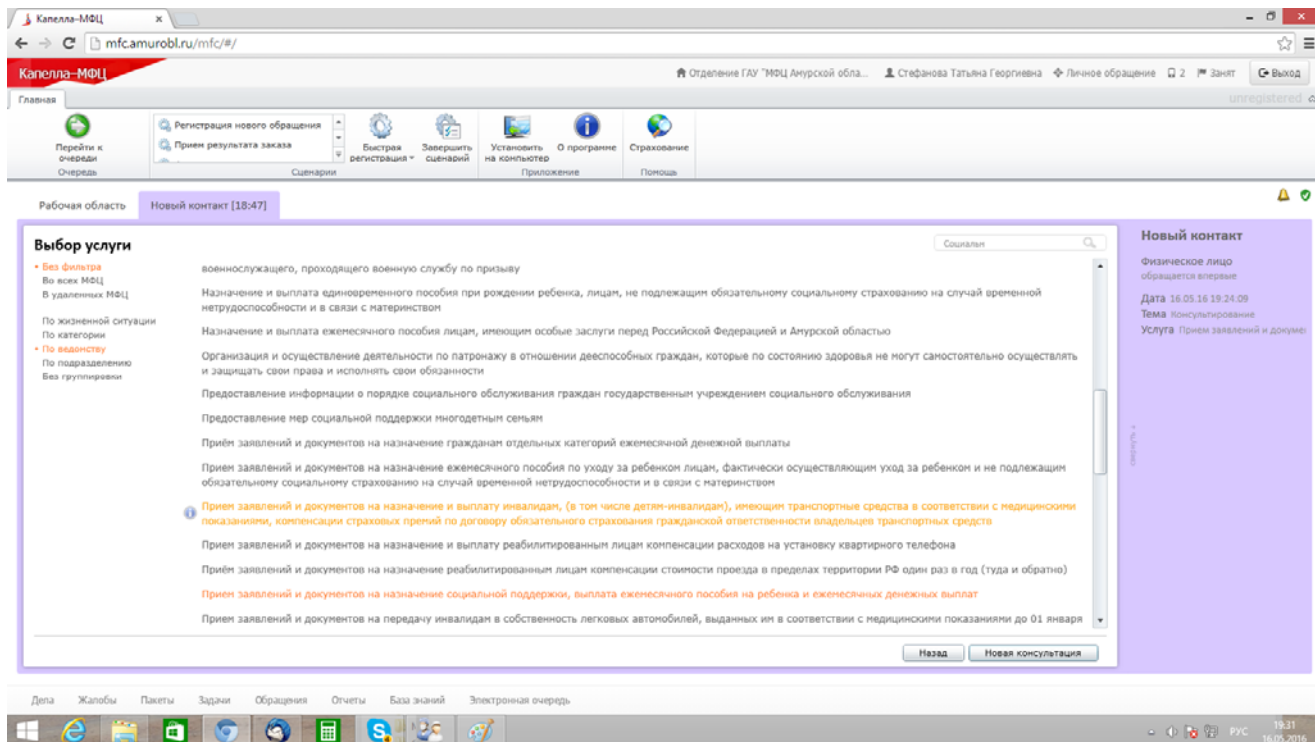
Капелла–МФЦ ×

mfc.amurobl.ru/mfc/#/

Капелла–МФЦ

Отделение ГАУ "МФЦ Амурской обла... Стефанова Татьяна Георгиевна Личное обращение 2 Занят Выход

Главная

unregistered

Перейти к очереди
Очередь

Регистрация нового обращения
Прием результата заказа
Быстрая регистрация
Завершить сценарий
Сценарии

Установить на компьютер
О программе
Приложение

Страхование
Помощь

Рабочая область Новый контакт [18:47]

Выбор услуги

Социальн

• Без фильтра
Во всех МФЦ
В удаленных МФЦ

По жизненной ситуации
По категории
• По ведомству
По подразделению
Без группировки

военнослужащего, проходящего военную службу по призыву

Назначение и выплата единовременного пособия при рождении ребенка, лицам, не подлежащим обязательному социальному страхованию на случай временной нетрудоспособности и в связи с материнством

Назначение и выплата ежемесячного пособия лицам, имеющим особые заслуги перед Российской Федерацией и Амурской областью

Организация и осуществление деятельности по патронажу в отношении деесособных граждан, которые по состоянию здоровья не могут самостоятельно осуществлять и защищать свои права и исполнять свои обязанности

Предоставление информации о порядке социального обслуживания граждан государственным учреждением социального обслуживания

Предоставление мер социальной поддержки многодетным семьям

Приём заявлений и документов на назначение гражданам отдельных категорий ежемесячной денежной выплаты

Прием заявлений и документов на назначение ежемесячного пособия по уходу за ребенком лицам, фактически осуществляющим уход за ребенком и не подлежащим обязательному социальному страхованию на случай временной нетрудоспособности и в связи с материнством

Прием заявлений и документов на назначение и выплату инвалидам, (в том числе детям-инвалидам), имеющим транспортные средства в соответствии с медицинскими показаниями, компенсации страховых премий по договору обязательного страхования гражданской ответственности владельцев транспортных средств

Прием заявлений и документов на назначение и выплату реабилитированным лицам компенсации расходов на установку квартирного телефона

Приём заявлений и документов на назначение реабилитированным лицам компенсации стоимости проезда в пределах территории РФ один раз в год (туда и обратно)

Прием заявлений и документов на назначение социальной поддержки, выплата ежемесячного пособия на ребенка и ежемесячных денежных выплат

Прием заявлений и документов на передачу инвалидам в собственность легковых автомобилей, выданных им в соответствии с медицинскими показаниями до 01 января

Назад Новая консультация

Новый контакт

Физическое лицо
обращается впервые

Дата 16.05.16 19:24:09
Тема Консультирование
Услуга Прием заявлений и докуме

Дела Жалобы Пакеты Задачи Обращения Отчеты База знаний Электронная очередь

РУС 19:31 16.05.2016